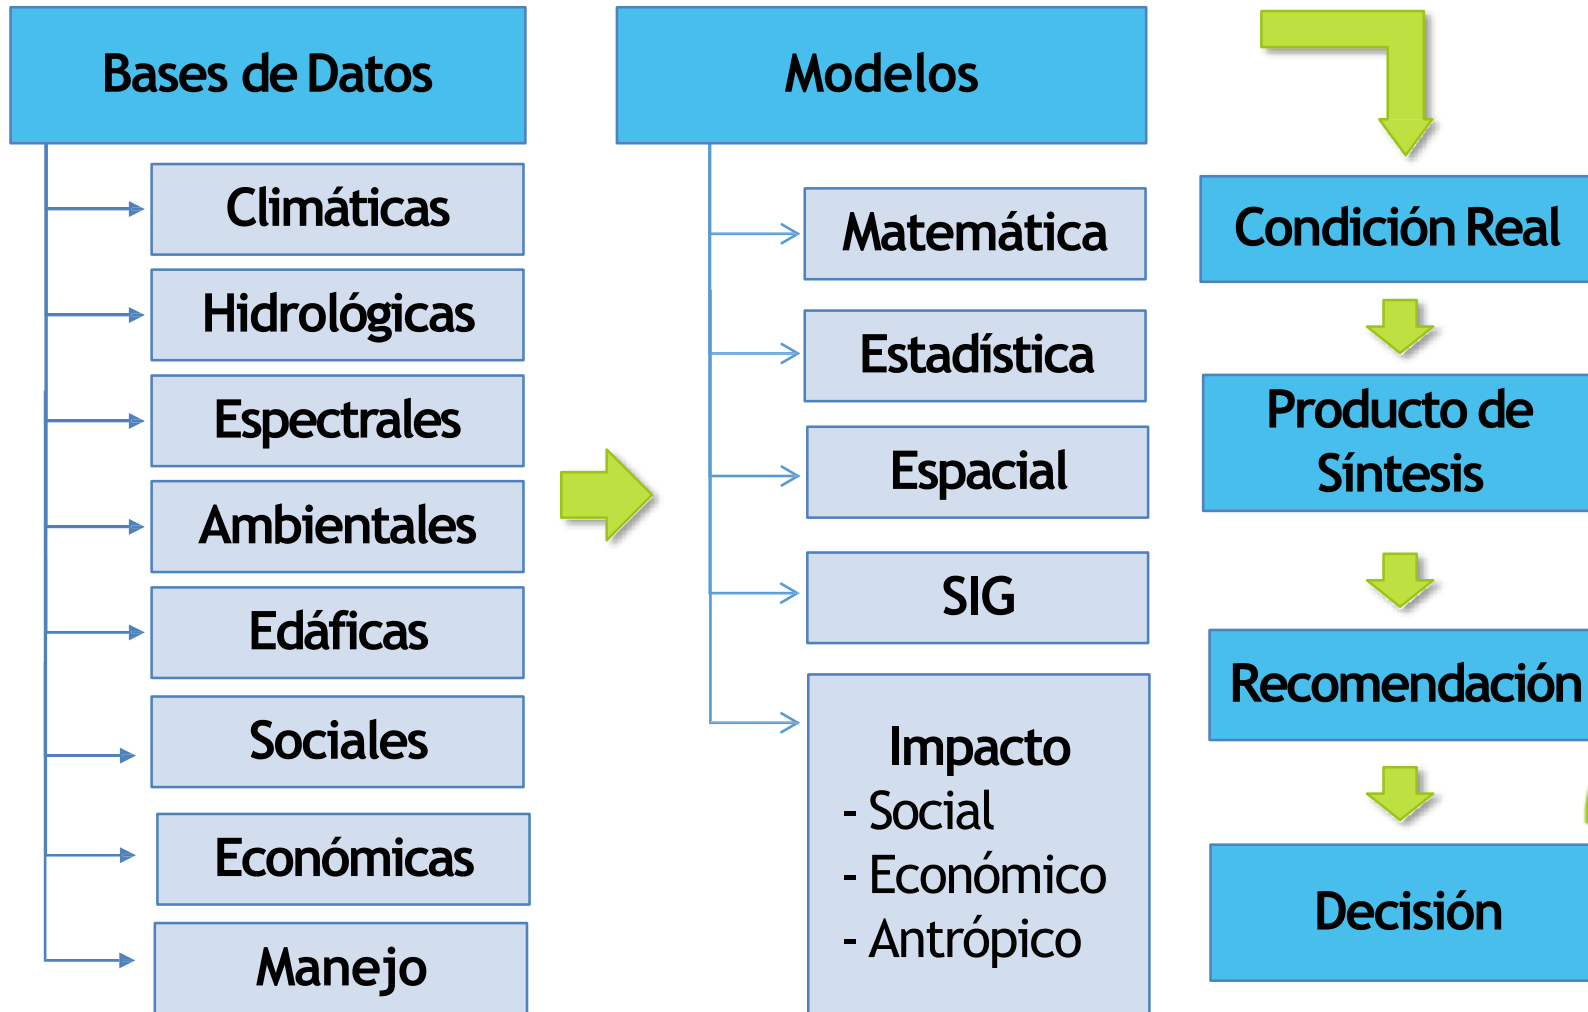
Bases de Datos

Climáticas

Hidrológicas

Espectrales

Ambientales

Edáficas

Sociales

Económicas

Manejo

Modelos

Matemática

Estadística

Espacial

SIG

Impacto
- Social
- Económico
- Antrópico

Condición Real

Producto de Síntesis

Recomendación

Decisión